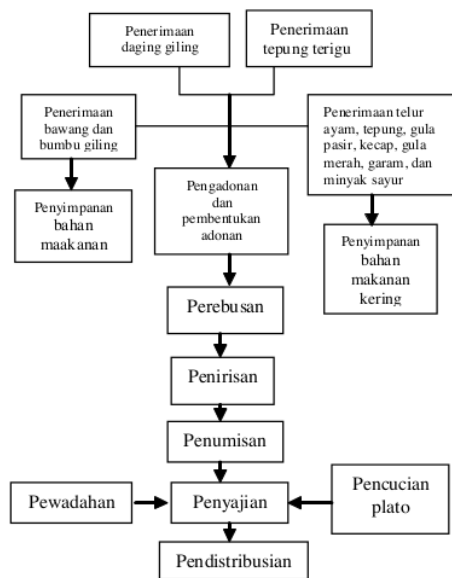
Penerimaan daging giling

Penerimaan tepung terigu

Penerimaan bawang dan bumbu giling

Penerimaan telur ayam, tepung, gula pasir, kecap, gula merah, garam, dan minyak sayur

Penyimpanan bahan maakanan

Pengadonan dan pembentukan adonan

Penyimpanan bahan makanan kering

Perebusan

Penirisan

Penumisan

Pewadahan

Penyajian

Pencucian plato

Pendistribusian